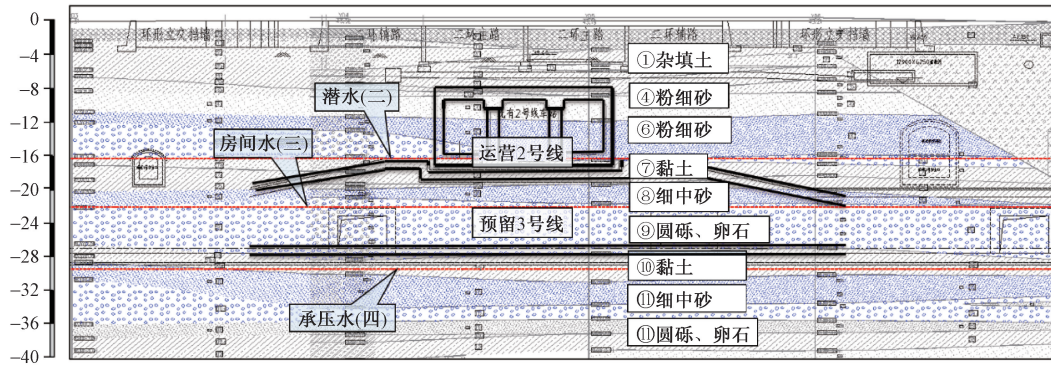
0
−4
−8
−12
−16
−20
−24
−28
−32
−36
−40

环形立交辅道
辅路
二环主路
二环主路
环形立交辅道

①杂填土
④粉细砂
⑥粉细砂
⑦黏土
⑧细中砂
⑨圆砾、卵石
⑩黏土
⑪细中砂
⑪圆砾、卵石

潜水(二)
房间水(三)
运营2号线
既有2号线车站
预留3号线
承压水(四)